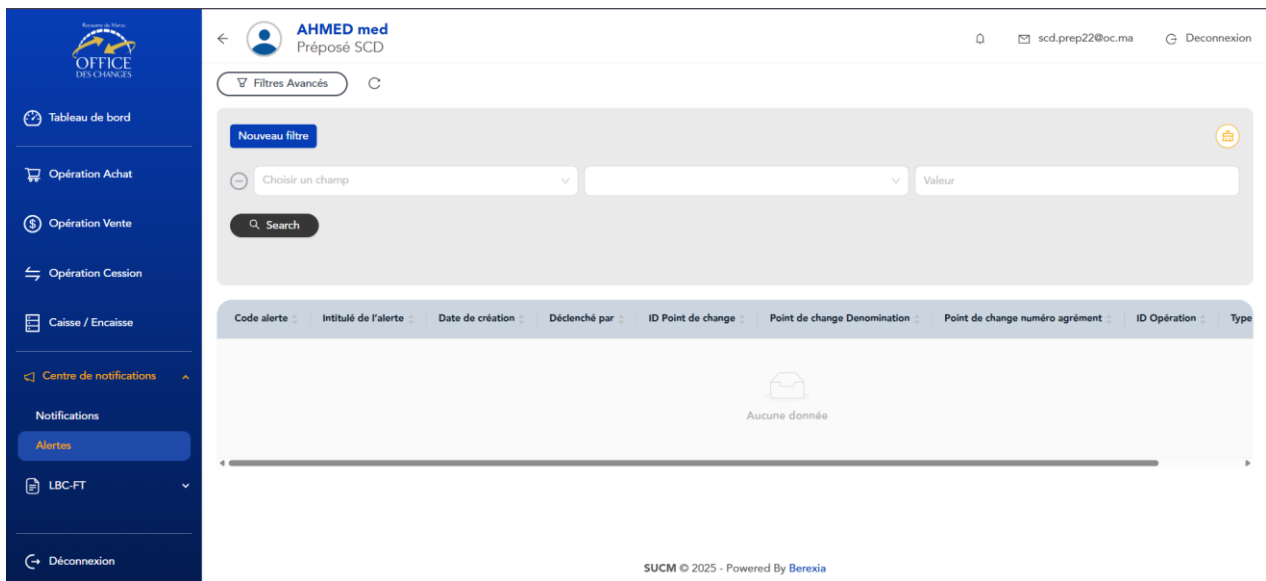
Royaume du Maroc
OFFICE DES CHANGES

Tableau de bord

Opération Achat

Opération Vente

Opération Cession

Caisse / Encaisse

Centre de notifications

Notifications

Alertes

LBC-FT

Déconnexion

AHMED med
Préposé SCD

scd.prep22@oc.ma

Deconnexion

Filtres Avancés

Nouveau filtre

Choisir un champ

Valeur

Search

| Code alerte | Intitulé de l'alerte | Date de création | Déclenché par | ID Point de change | Point de change Denomination | Point de change numéro agrément | ID Opération | Type |
|---|---|---|---|---|---|---|---|---|

Aucune donnée

SUCM © 2025 - Powered By Berexia